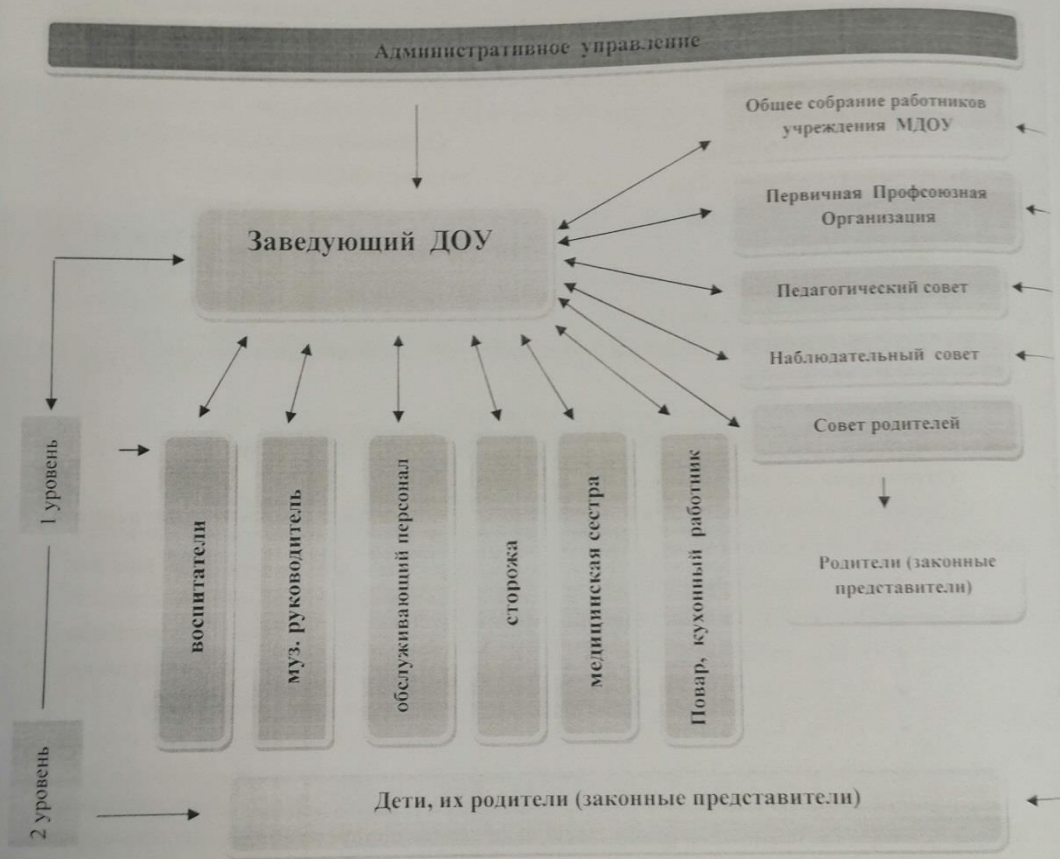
Административное управление

Общее собрание работников учреждения МДОУ

Первичная Профсоюзная Организация

Заведующий ДОУ

Педагогический совет

Наблюдательный совет

Совет родителей

1 уровень

воспитатели

муз. руководитель

обслуживающий персонал

сторожа

медицинская сестра

Повар, кухонный работник

Родители (законные представители)

2 уровень

Дети, их родители (законные представители)